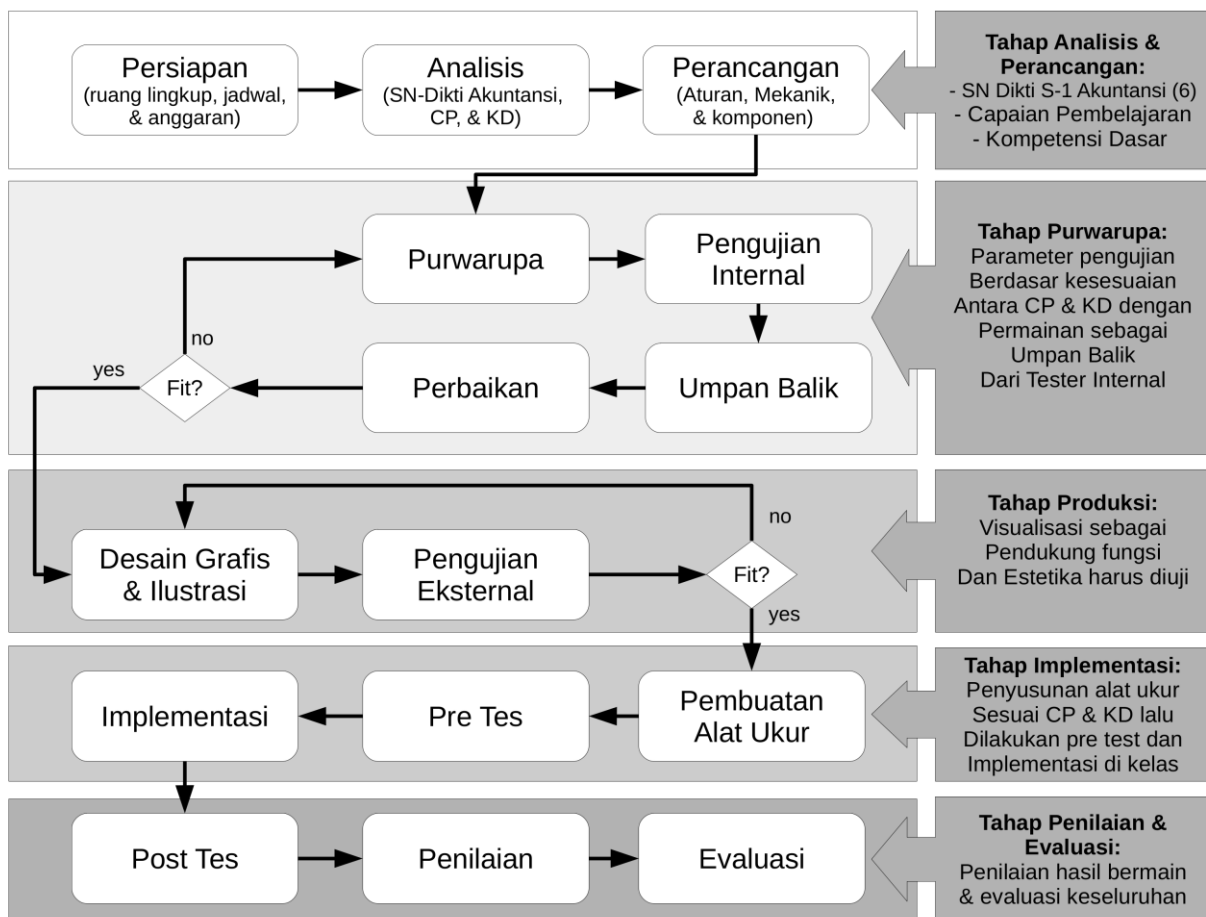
Persiapan (ruang lingkup, jadwal, & anggaran)

Analisis (SN-Dikti Akuntansi, CP, & KD)

Perancangan (Aturan, Mekanik, & komponen)

**Tahap Analisis & Perancangan:**
- SN Dikti S-1 Akuntansi (6)
- Capaian Pembelajaran
- Kompetensi Dasar

Purwarupa

Pengujian Internal

no

yes

Fit?

Perbaikan

Umpan Balik

**Tahap Purwarupa:**
Parameter pengujian Berdasar kesesuaian Antara CP & KD dengan Permainan sebagai Umpan Balik Dari Tester Internal

no

Desain Grafis & Ilustrasi

Pengujian Eksternal

Fit?

yes

**Tahap Produksi:**
Visualisasi sebagai Pendukung fungsi Dan Estetika harus diuji

Implementasi

Pre Tes

Pembuatan Alat Ukur

**Tahap Implementasi:**
Penyusunan alat ukur Sesuai CP & KD lalu Dilakukan pre test dan Implementasi di kelas

Post Tes

Penilaian

Evaluasi

**Tahap Penilaian & Evaluasi:**
Penilaian hasil bermain & evaluasi keseluruhan